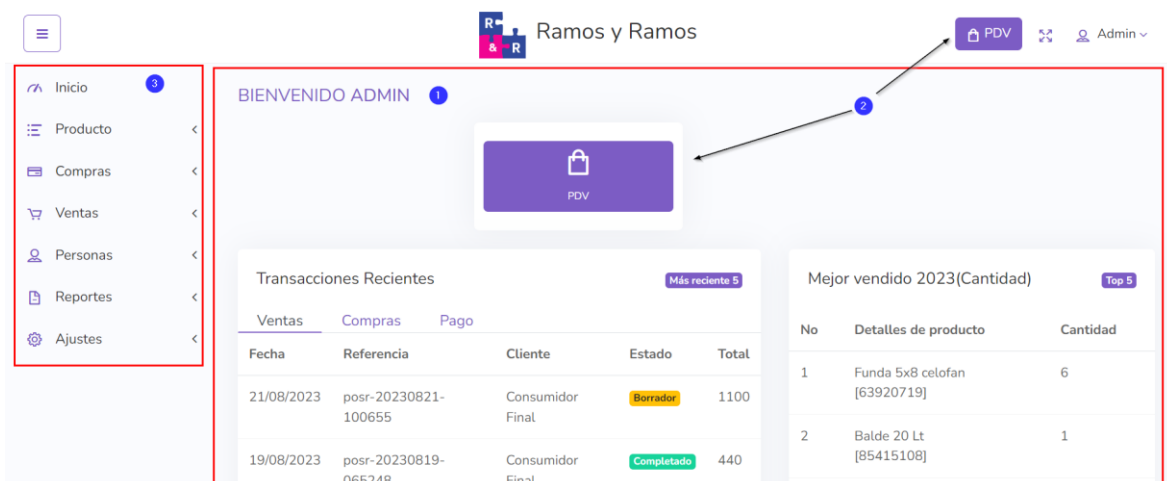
R & R Ramos y Ramos

PDV

Admin

Inicio 3

Producto

Compras

Ventas

Personas

Reportes

Ajustes

BIENVENIDO ADMIN 1

2

PDV

Transacciones Recientes

Más reciente 5

Ventas Compras Pago

| Fecha | Referencia | Cliente | Estado | Total |
|---|---|---|---|---|
| 21/08/2023 | posr-20230821-100655 | Consumidor Final | Borrador | 1100 |
| 19/08/2023 | posr-20230819-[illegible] | Consumidor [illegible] | Completado | 440 |

Mejor vendido 2023(Cantidad)

Top 5

| No | Detalles de producto | Cantidad |
|---|---|---|
| 1 | Funda 5x8 celofan [63920719] | 6 |
| 2 | Balde 20 Lt [85415108] | 1 |